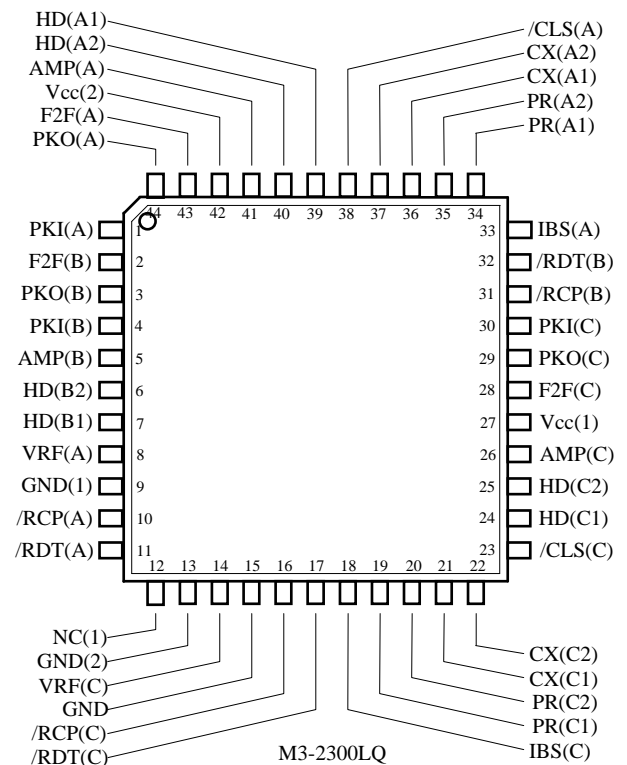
HD(A1)
HD(A2)
AMP(A)
Vcc(2)
F2F(A)
PKO(A)

/CLS(A)
CX(A2)
CX(A1)
PR(A2)
PR(A1)

44 43 42 41 40 39 38 37 36 35 34

PKI(A) 1
F2F(B) 2
PKO(B) 3
PKI(B) 4
AMP(B) 5
HD(B2) 6
HD(B1) 7
VRF(A) 8
GND(1) 9
/RCP(A) 10
/RDT(A) 11

33 IBS(A)
32 /RDT(B)
31 /RCP(B)
30 PKI(C)
29 PKO(C)
28 F2F(C)
27 Vcc(1)
26 AMP(C)
25 HD(C2)
24 HD(C1)
23 /CLS(C)

12 13 14 15 16 17 18 19 20 21 22

NC(1)
GND(2)
VRF(C)
GND
/RCP(C)
/RDT(C)

CX(C2)
CX(C1)
PR(C2)
PR(C1)
IBS(C)

M3-2300LQ